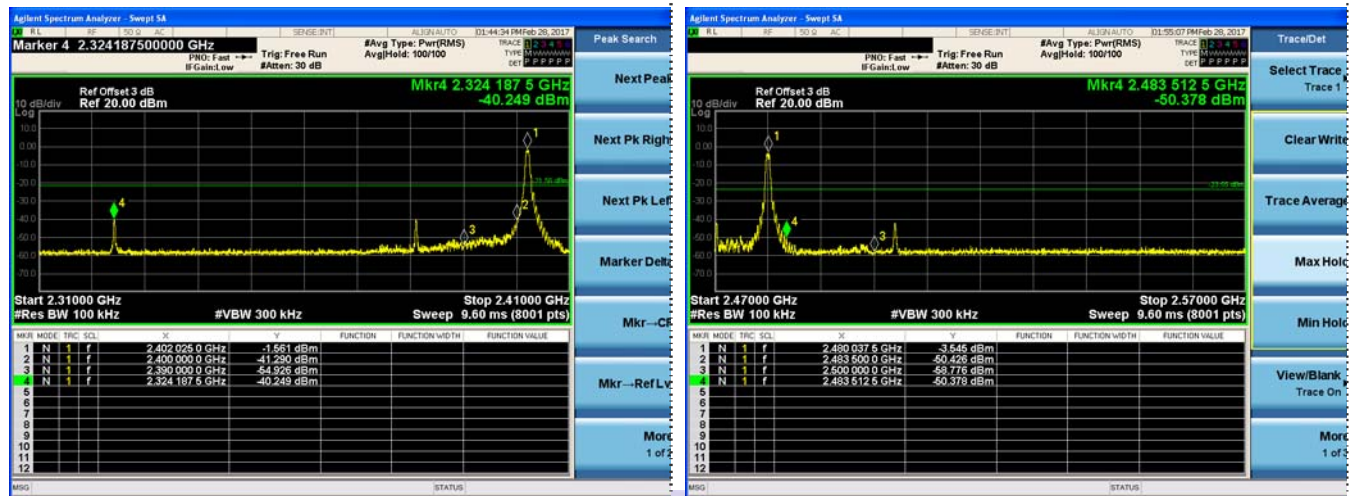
Agilent Spectrum Analyzer - Swept SA
RL RF 50 Ω AC SENSE:INT ALIGN AUTO 01:44:34 PM Feb 28, 2017
Marker 4 2.324187500000 GHz
PNO: Fast IFGain:Low
Trig: Free Run #Atten: 30 dB
#Avg Type: Pwr(RMS) Avg|Hold: 100/100
TRACE 1 2 3 4 5 6 TYPE M DET P P P P P P
Peak Search

Ref Offset 3 dB
10 dB/div Ref 20.00 dBm
Log
Mkr4 2.324 187 5 GHz
-40.249 dBm

10.0
0.00
-10.0
-20.0
-30.0
-40.0
-50.0
-60.0
-70.0

Start 2.31000 GHz
#Res BW 100 kHz
#VBW 300 kHz
Stop 2.41000 GHz
Sweep 9.60 ms (8001 pts)

| MKR | MODE | TRC | SCL | X | Y | FUNCTION | FUNCTION WIDTH | FUNCTION VALUE |
|---|---|---|---|---|---|---|---|---|
| 1 | N | 1 | f | 2.402 025 0 GHz | -1.561 dBm | | | |
| 2 | N | 1 | f | 2.400 000 0 GHz | -41.290 dBm | | | |
| 3 | N | 1 | f | 2.390 000 0 GHz | -54.926 dBm | | | |
| 4 | N | 1 | f | 2.324 187 5 GHz | -40.249 dBm | | | |
| 5 | | | | | | | | |
| 6 | | | | | | | | |
| 7 | | | | | | | | |
| 8 | | | | | | | | |
| 9 | | | | | | | | |
| 10 | | | | | | | | |
| 11 | | | | | | | | |
| 12 | | | | | | | | |

Next Peak
Next Pk Right
Next Pk Left
Marker Delta
Mkr→CF
Mkr→Ref Lvl
More 1 of 2
MSG STATUS

Agilent Spectrum Analyzer - Swept SA
RL RF 50 Ω AC SENSE:INT ALIGN AUTO 01:55:07 PM Feb 28, 2017
PNO: Fast IFGain:Low
Trig: Free Run #Atten: 30 dB
#Avg Type: Pwr(RMS) Avg|Hold: 100/100
TRACE 1 2 3 4 5 6 TYPE M DET P P P P P P
Trace/Det

Ref Offset 3 dB
10 dB/div Ref 20.00 dBm
Log
Mkr4 2.483 512 5 GHz
-50.378 dBm

10.0
0.00
-10.0
-20.0
-30.0
-40.0
-50.0
-60.0
-70.0

Start 2.47000 GHz
#Res BW 100 kHz
#VBW 300 kHz
Stop 2.57000 GHz
Sweep 9.60 ms (8001 pts)

| MKR | MODE | TRC | SCL | X | Y | FUNCTION | FUNCTION WIDTH | FUNCTION VALUE |
|---|---|---|---|---|---|---|---|---|
| 1 | N | 1 | f | 2.480 037 5 GHz | -3.545 dBm | | | |
| 2 | N | 1 | f | 2.483 500 0 GHz | -50.426 dBm | | | |
| 3 | N | 1 | f | 2.500 000 0 GHz | -58.776 dBm | | | |
| 4 | N | 1 | f | 2.483 512 5 GHz | -50.378 dBm | | | |
| 5 | | | | | | | | |
| 6 | | | | | | | | |
| 7 | | | | | | | | |
| 8 | | | | | | | | |
| 9 | | | | | | | | |
| 10 | | | | | | | | |
| 11 | | | | | | | | |
| 12 | | | | | | | | |

Select Trace Trace 1
Clear Write
Trace Average
Max Hold
Min Hold
View/Blank Trace On
More 1 of 3
MSG STATUS